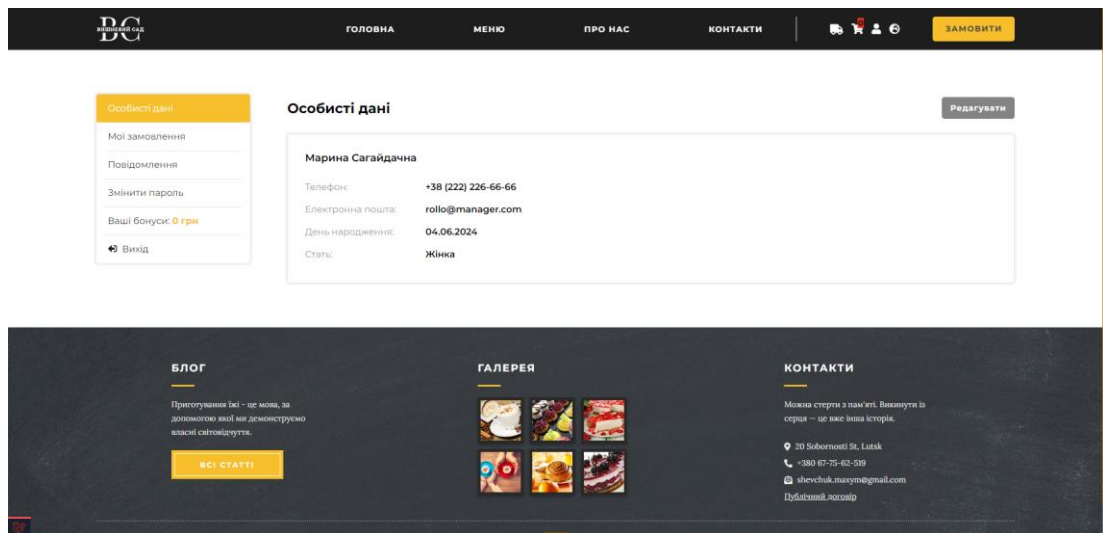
BC
ВИШНЕВИЙ САД

ГОЛОВНА
МЕНЮ
ПРО НАС
КОНТАКТИ
ЗАМОВИТИ

Особисті дані
Мої замовлення
Повідомлення
Змінити пароль
Ваші бонуси: 0 грн
Вихід

Особисті дані
Редагувати

Марина Сагайдачна

Телефон: +38 (222) 226-66-66
Електронна пошта: rollo@manager.com
День народження: 04.06.2024
Стать: Жінка

БЛОГ

Приготування їжі - це мова, за допомогою якої ми демонструємо власні світовідчуття.

ВСІ СТАТТІ

ГАЛЕРЕЯ

КОНТАКТИ

Можна стерти з пам'яті. Викинути із серця – це вже інша історія.

20 Sobornosti St, Lutsk
+380 67-75-62-519
shevchuk.maxym@gmail.com
Публічний договір